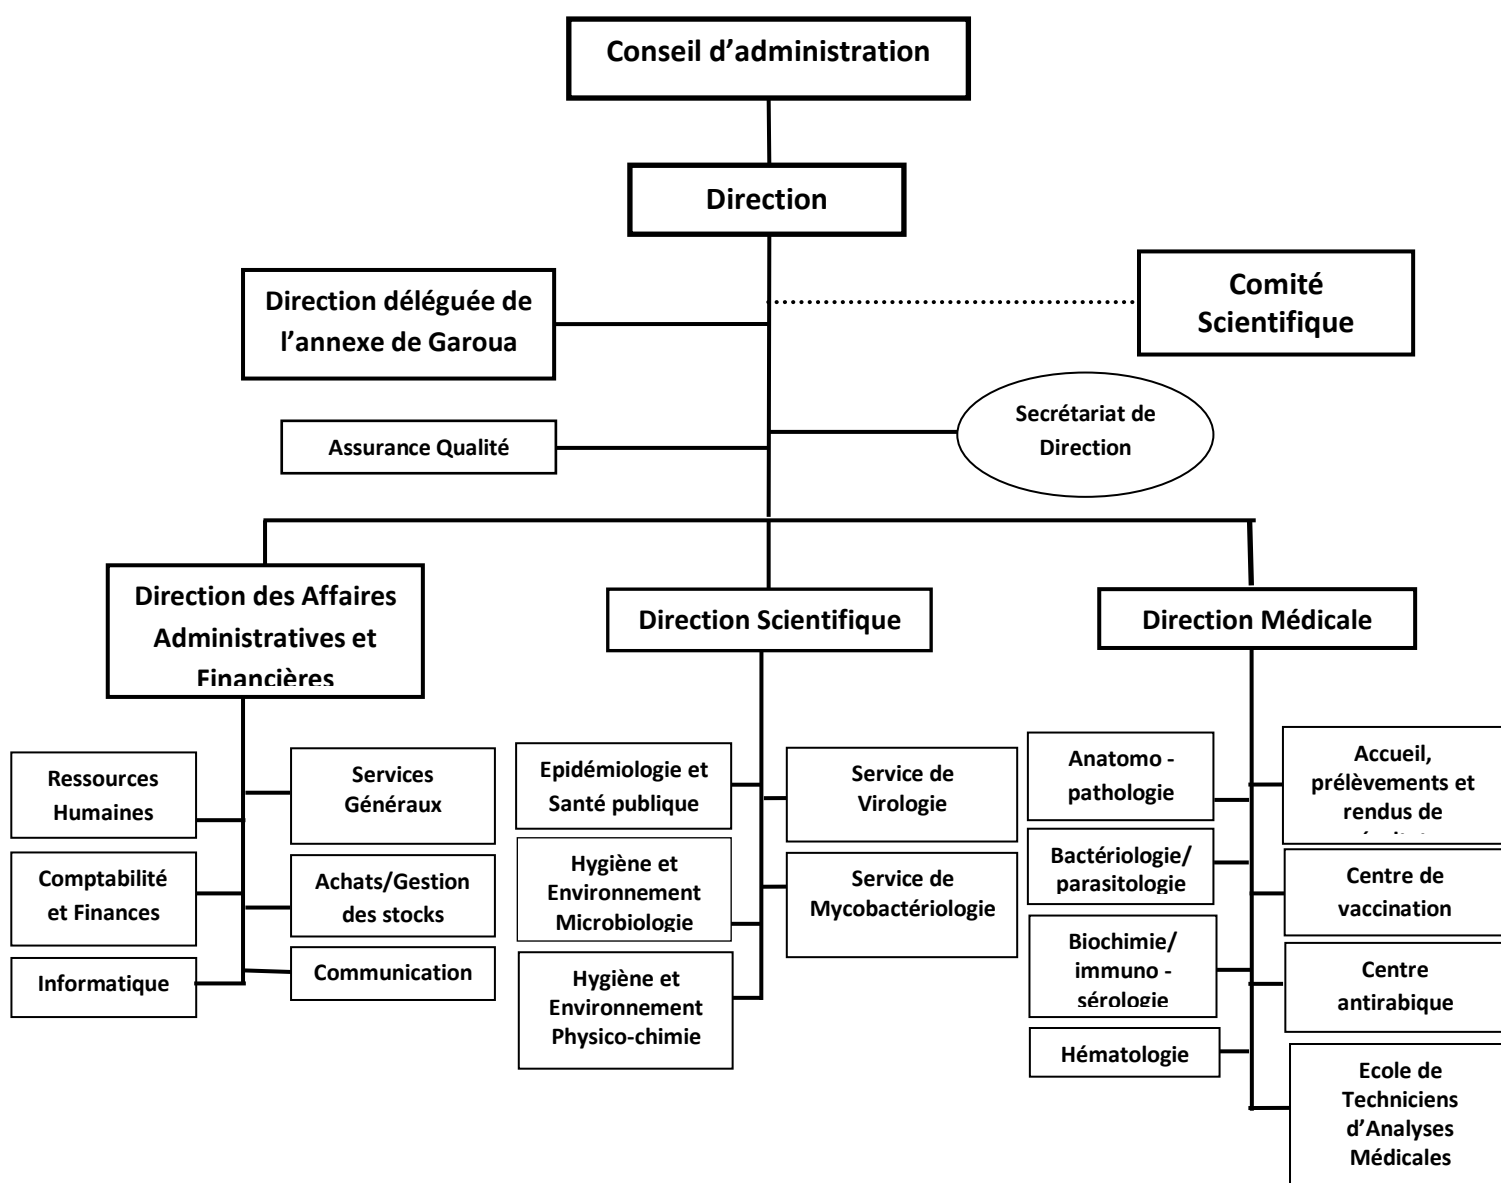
Conseil d’administration

Direction

Direction déléguée de l’annexe de Garoua

Comité Scientifique

Assurance Qualité

Secrétariat de Direction

Direction des Affaires Administratives et Financières

Direction Scientifique

Direction Médicale

Ressources Humaines

Services Généraux

Comptabilité et Finances

Achats/Gestion des stocks

Informatique

Communication

Epidémiologie et Santé publique

Service de Virologie

Hygiène et Environnement Microbiologie

Service de Mycobactériologie

Hygiène et Environnement Physico-chimie

Anatomo - pathologie

Accueil, prélèvements et rendus de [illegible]

Bactériologie/ parasitologie

Centre de vaccination

Biochimie/ immuno - sérologie

Centre antirabique

Hématologie

Ecole de Techniciens d’Analyses Médicales